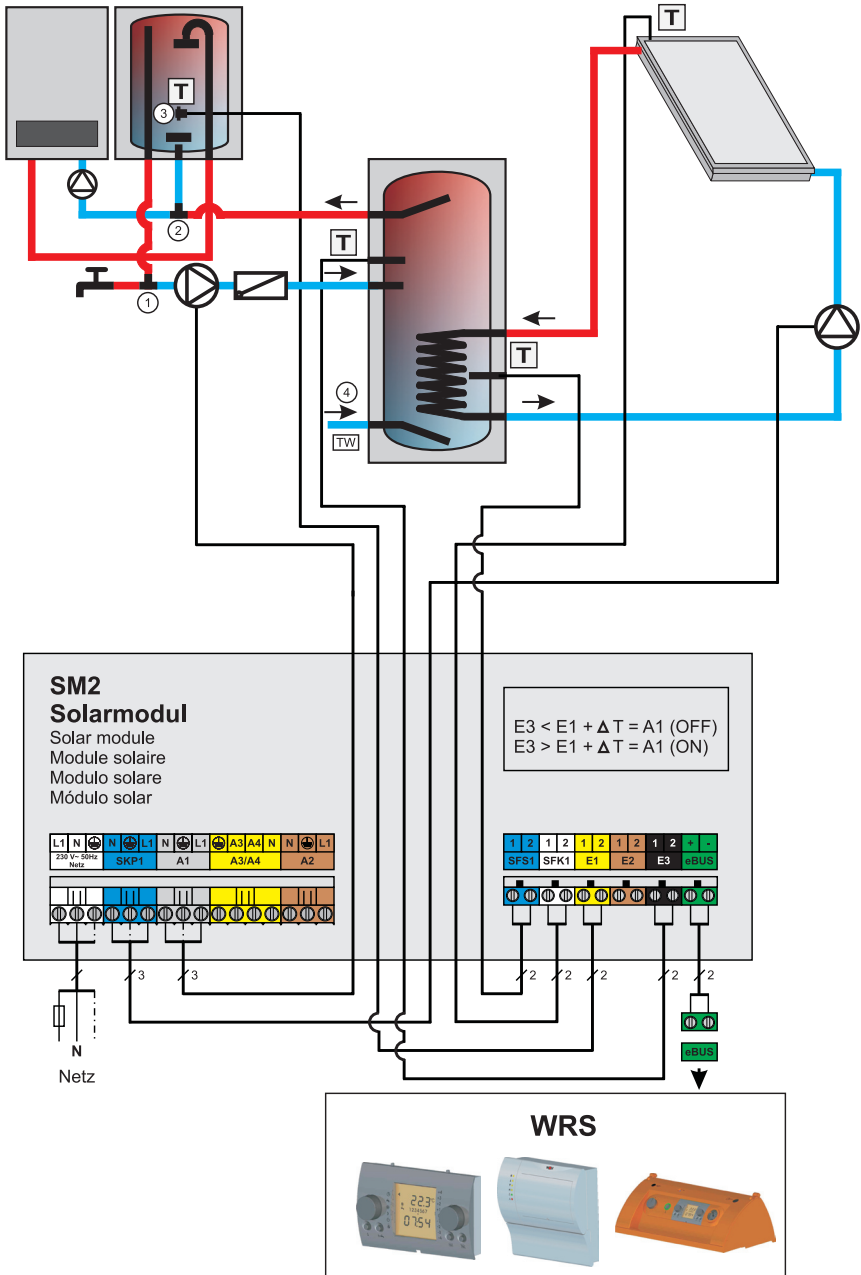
T

3

T

2

T

1

T

4

TW

SM2
Solarmodul
Solar module
Module solaire
Modulo solare
Módulo solar

E3 < E1 + $\Delta$T = A1 (OFF)
E3 > E1 + $\Delta$T = A1 (ON)

L1 N ⏚
230 V~ 50Hz Netz
N ⏚ L1
SKP1
N ⏚ L1
A1
⏚ A3 A4 N
A3/A4
N ⏚ L1
A2

1 2
SFS1
1 2
SFK1
1 2
E1
1 2
E2
1 2
E3
+ -
eBUS

3
3
2
2
2
2
2

N
Netz

eBUS

WRS

22.3
07:54